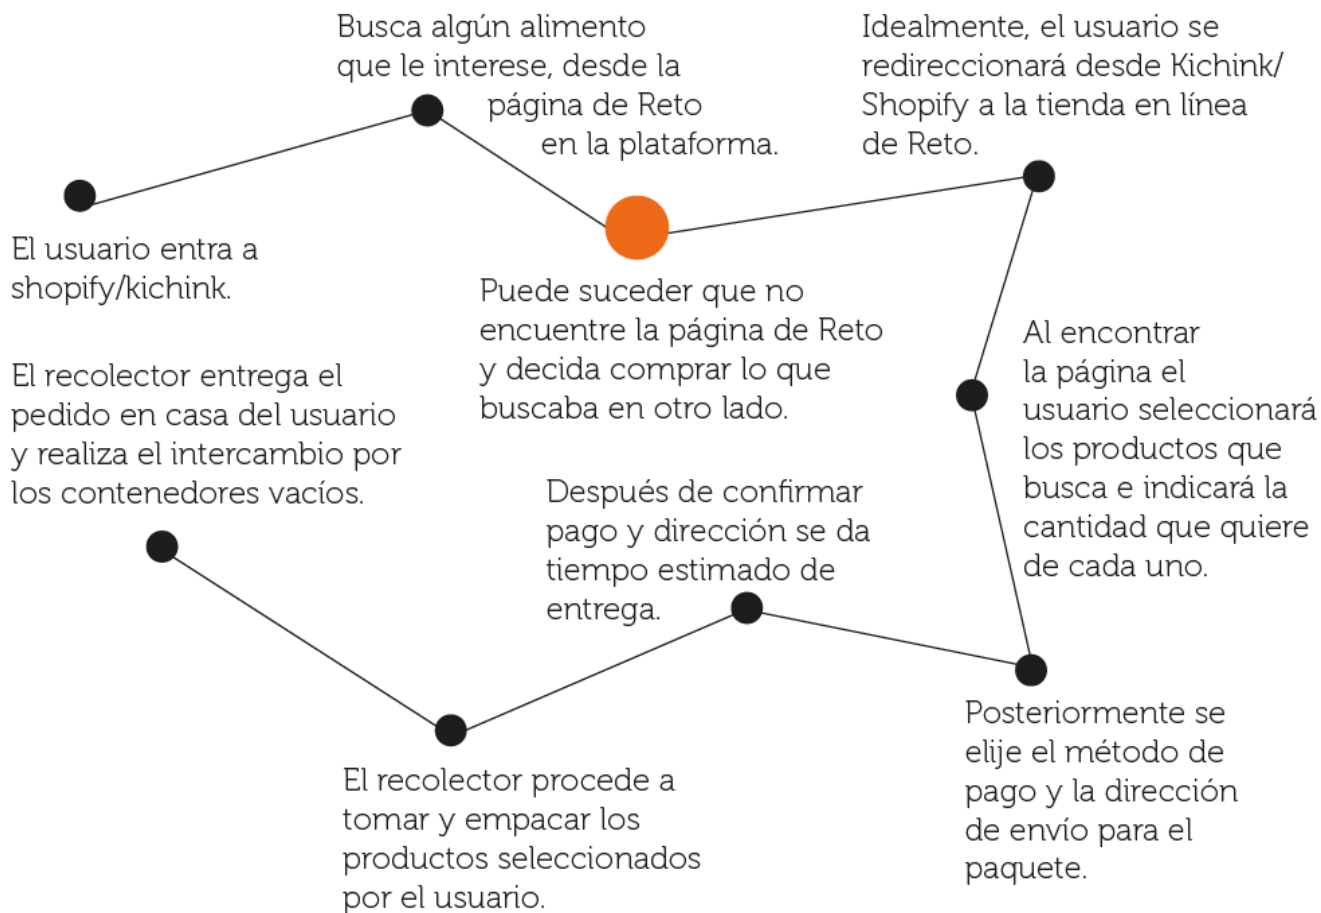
El usuario entra a shopify/kichink.

Busca algún alimento que le interese, desde la página de Reto en la plataforma.

Puede suceder que no encuentre la página de Reto y decida comprar lo que buscaba en otro lado.

Idealmente, el usuario se redireccionará desde Kichink/ Shopify a la tienda en línea de Reto.

Al encontrar la página el usuario seleccionará los productos que busca e indicará la cantidad que quiere de cada uno.

Posteriormente se elije el método de pago y la dirección de envío para el paquete.

Después de confirmar pago y dirección se da tiempo estimado de entrega.

El recolector procede a tomar y empacar los productos seleccionados por el usuario.

El recolector entrega el pedido en casa del usuario y realiza el intercambio por los contenedores vacíos.